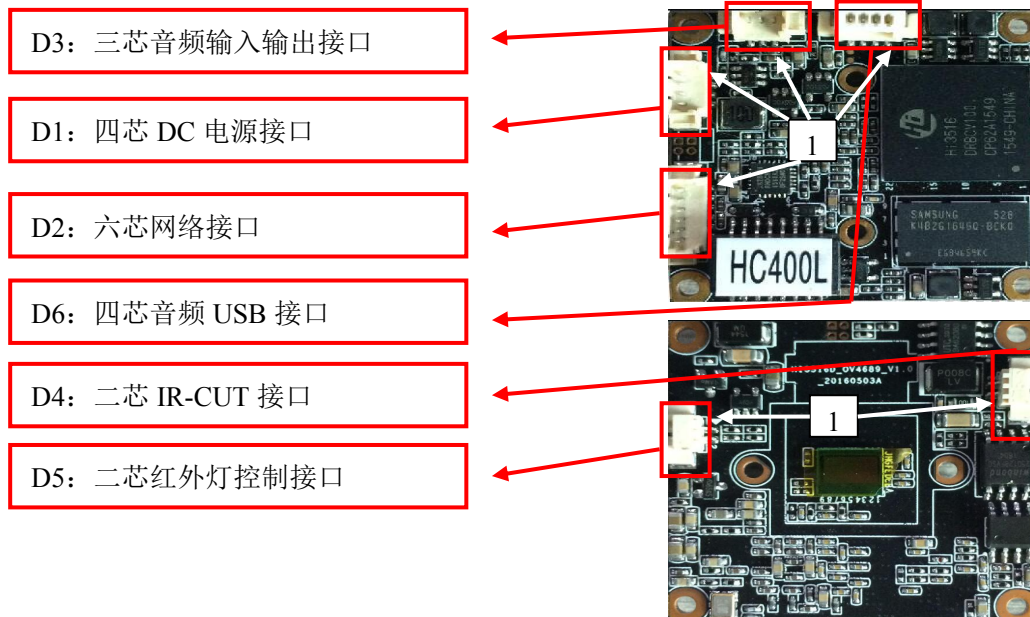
D3：三芯音频输入输出接口

D1：四芯 DC 电源接口

D2：六芯网络接口

D6：四芯音频 USB 接口

D4：二芯 IR-CUT 接口

D5：二芯红外灯控制接口

1

HC400L

Hi3516
DRBCV100
CPB24549
1549-CHINA

SAMSUNG 528
K4B2G1646Q-BCK0

_OV4689_V1.0
20160503A

1